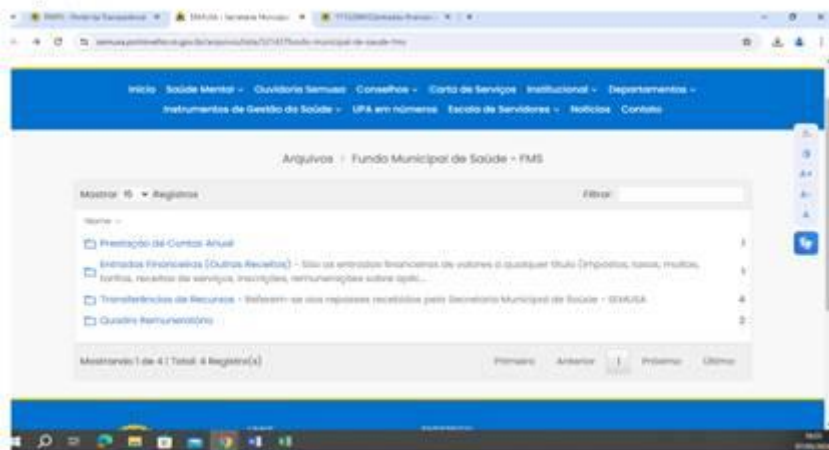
Início Saúde Mental Ouvidoria Semusa Conselhos Carta de Serviços Institucional Departamentos
Instrumentos de Gestão do Saúde UPA em números Escola de Servidores Notícias Contato

Arquivos > Fundo Municipal de Saúde - FMS

Mostrar 15 Registros
Filtrar:

Nome

Prestação de Contas Anual 1

Entradas Financeiras (Outras Receitas) - São as entradas financeiras de valores a qualquer título (impostos, taxas, multas, tarifas, receitas de serviços, inscrições, remunerações sobre aplic... 1

Transferências de Recursos - Referem-se aos repasses recebidos pela Secretaria Municipal de Saúde - SEMUSA 4

Quadro Remuneratório 2

Mostrando 1 de 4 | Total: 4 Registro(s)
Primeiro Anterior 1 Próximo Último